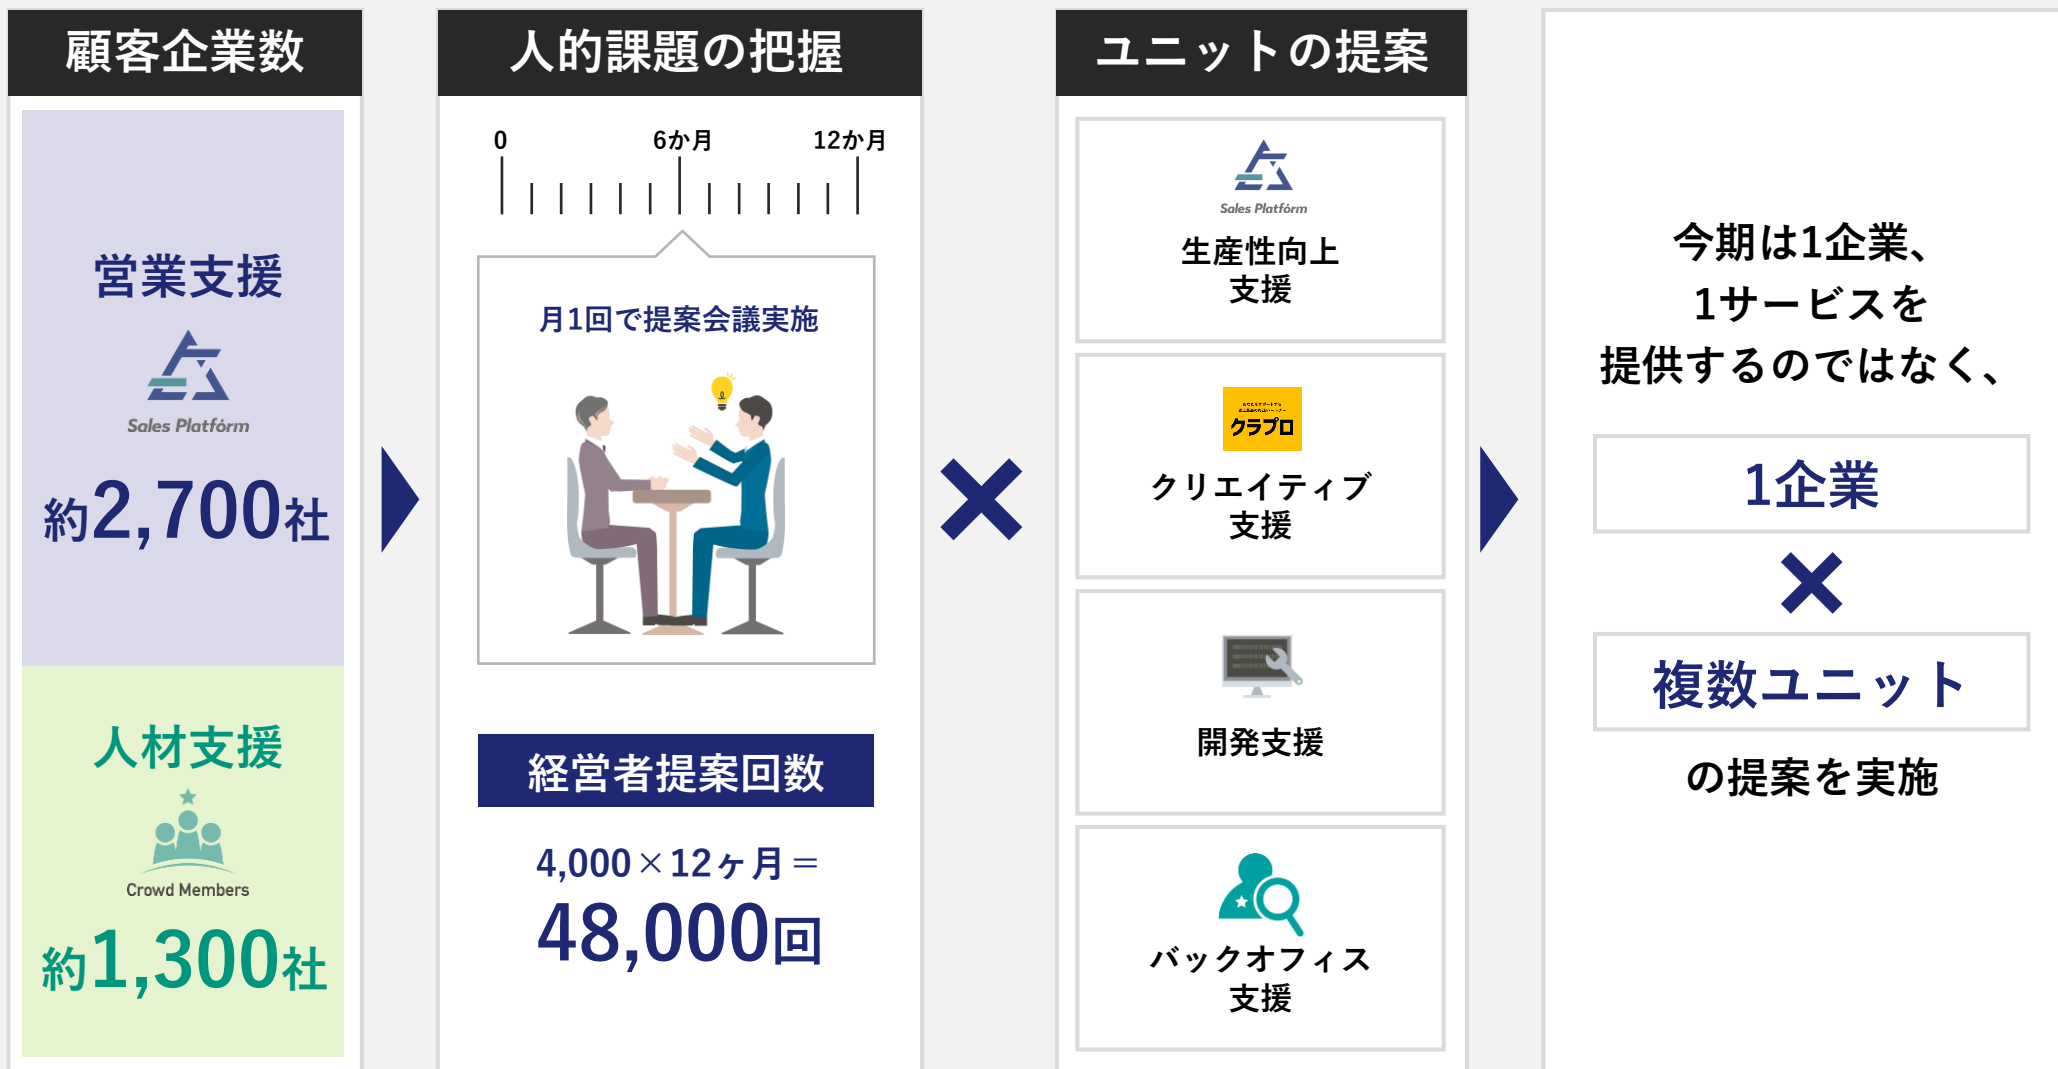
顧客企業数

営業支援

Sales Platform

約2,700社

人材支援

Crowd Members

約1,300社

人的課題の把握

0 6か月 12か月

月1回で提案会議実施

経営者提案回数

4,000×12ヶ月＝

48,000回

×

ユニットの提案

Sales Platform

生産性向上支援

クラプロ

クリエイティブ支援

開発支援

バックオフィス支援

今期は1企業、1サービスを提供するのではなく、

1企業

×

複数ユニット

の提案を実施